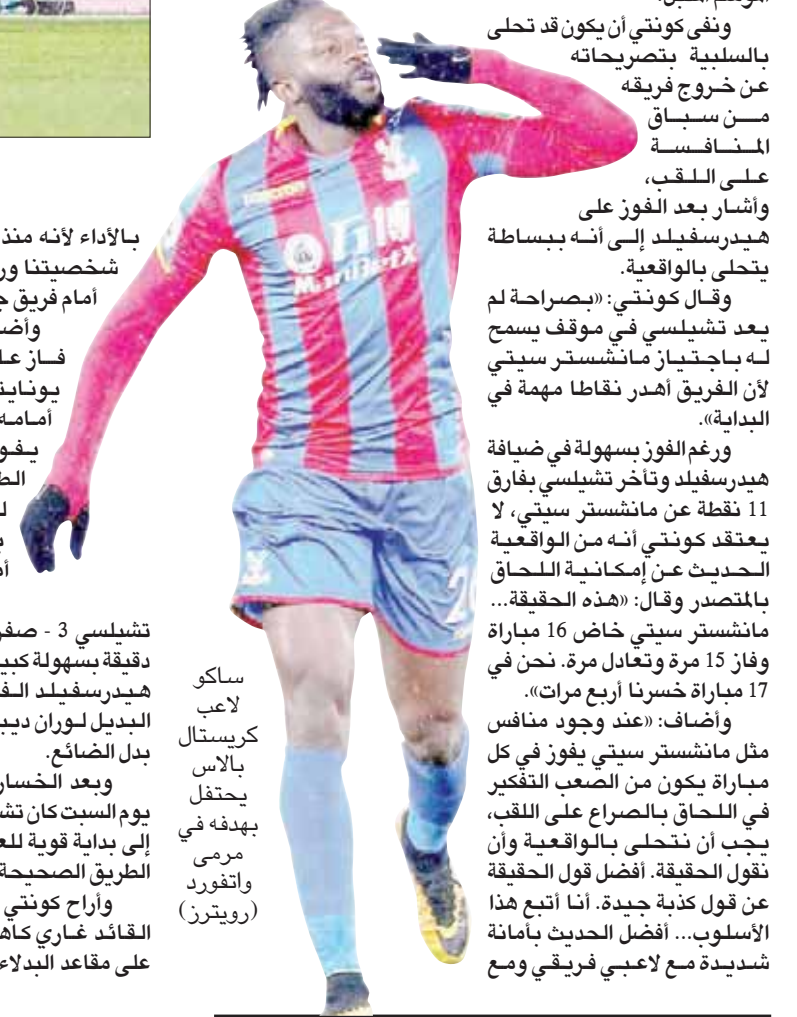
الموسم المقبل.

ونفى كونتي أن يكون قد تحلى بالسلبية بتصريحاته عن خروج فريقه من سباق المنافسة على اللقب، وأشار بعد الفوز على هيدرسفيلد إلى أنه ببساطة يتحلى بالواقعية.

وقال كونتي: «بصراحة لم يعد تشيلسي في موقف يسمح له باجتياز مانشستر سيتي لأن الفريق أهدر نقاطا مهمة في البداية».

ورغم الفوز بسهولة في ضيافة هيدرسفيلد وتأخر تشيلسي بفارق 11 نقطة عن مانشستر سيتي، لا يعتقد كونتي أنه من الواقعية الحديث عن إمكانية اللحاق بالمتصدر وقال: «هذه الحقيقة... مانشستر سيتي خاض 16 مباراة وفاز 15 مرة وتعادل مرة. نحن في 17 مباراة خسرنا أربع مرات».

وأضاف: «عند وجود منافس مثل مانشستر سيتي يفوز في كل مباراة يكون من الصعب التفكير في اللحاق بالصراع على اللقب، يجب أن نتحلى بالواقعية وأن نقول الحقيقة. أفضل قول الحقيقة عن قول كذبة جيدة. أنا أتبع هذا الأسلوب... أفضل الحديث بأمانة شديدة مع لاعبي فريقي ومع

ساكو لاعب كريستال بالاس يحتفل بهدفه في مرمى واتفورد (رويترز)

بالأداء لأنه منذ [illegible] شخصيتنا ور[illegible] أمام فريق ج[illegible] وأض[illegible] فاز ع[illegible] يونايت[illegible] أمامه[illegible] يفو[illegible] الط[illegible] ل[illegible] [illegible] أ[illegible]

تشيلسي 3 - صف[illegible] دقيقة بسهولة كبي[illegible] هيدرسفيلد الف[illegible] البديل لوران ديب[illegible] بدل الضائع.

وبعد الخسار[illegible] يوم السبت كان تش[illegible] إلى بداية قوية للع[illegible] الطريق الصحيح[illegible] وأراح كونتي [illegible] القائد غاري كاه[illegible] على مقاعد البدلاء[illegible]